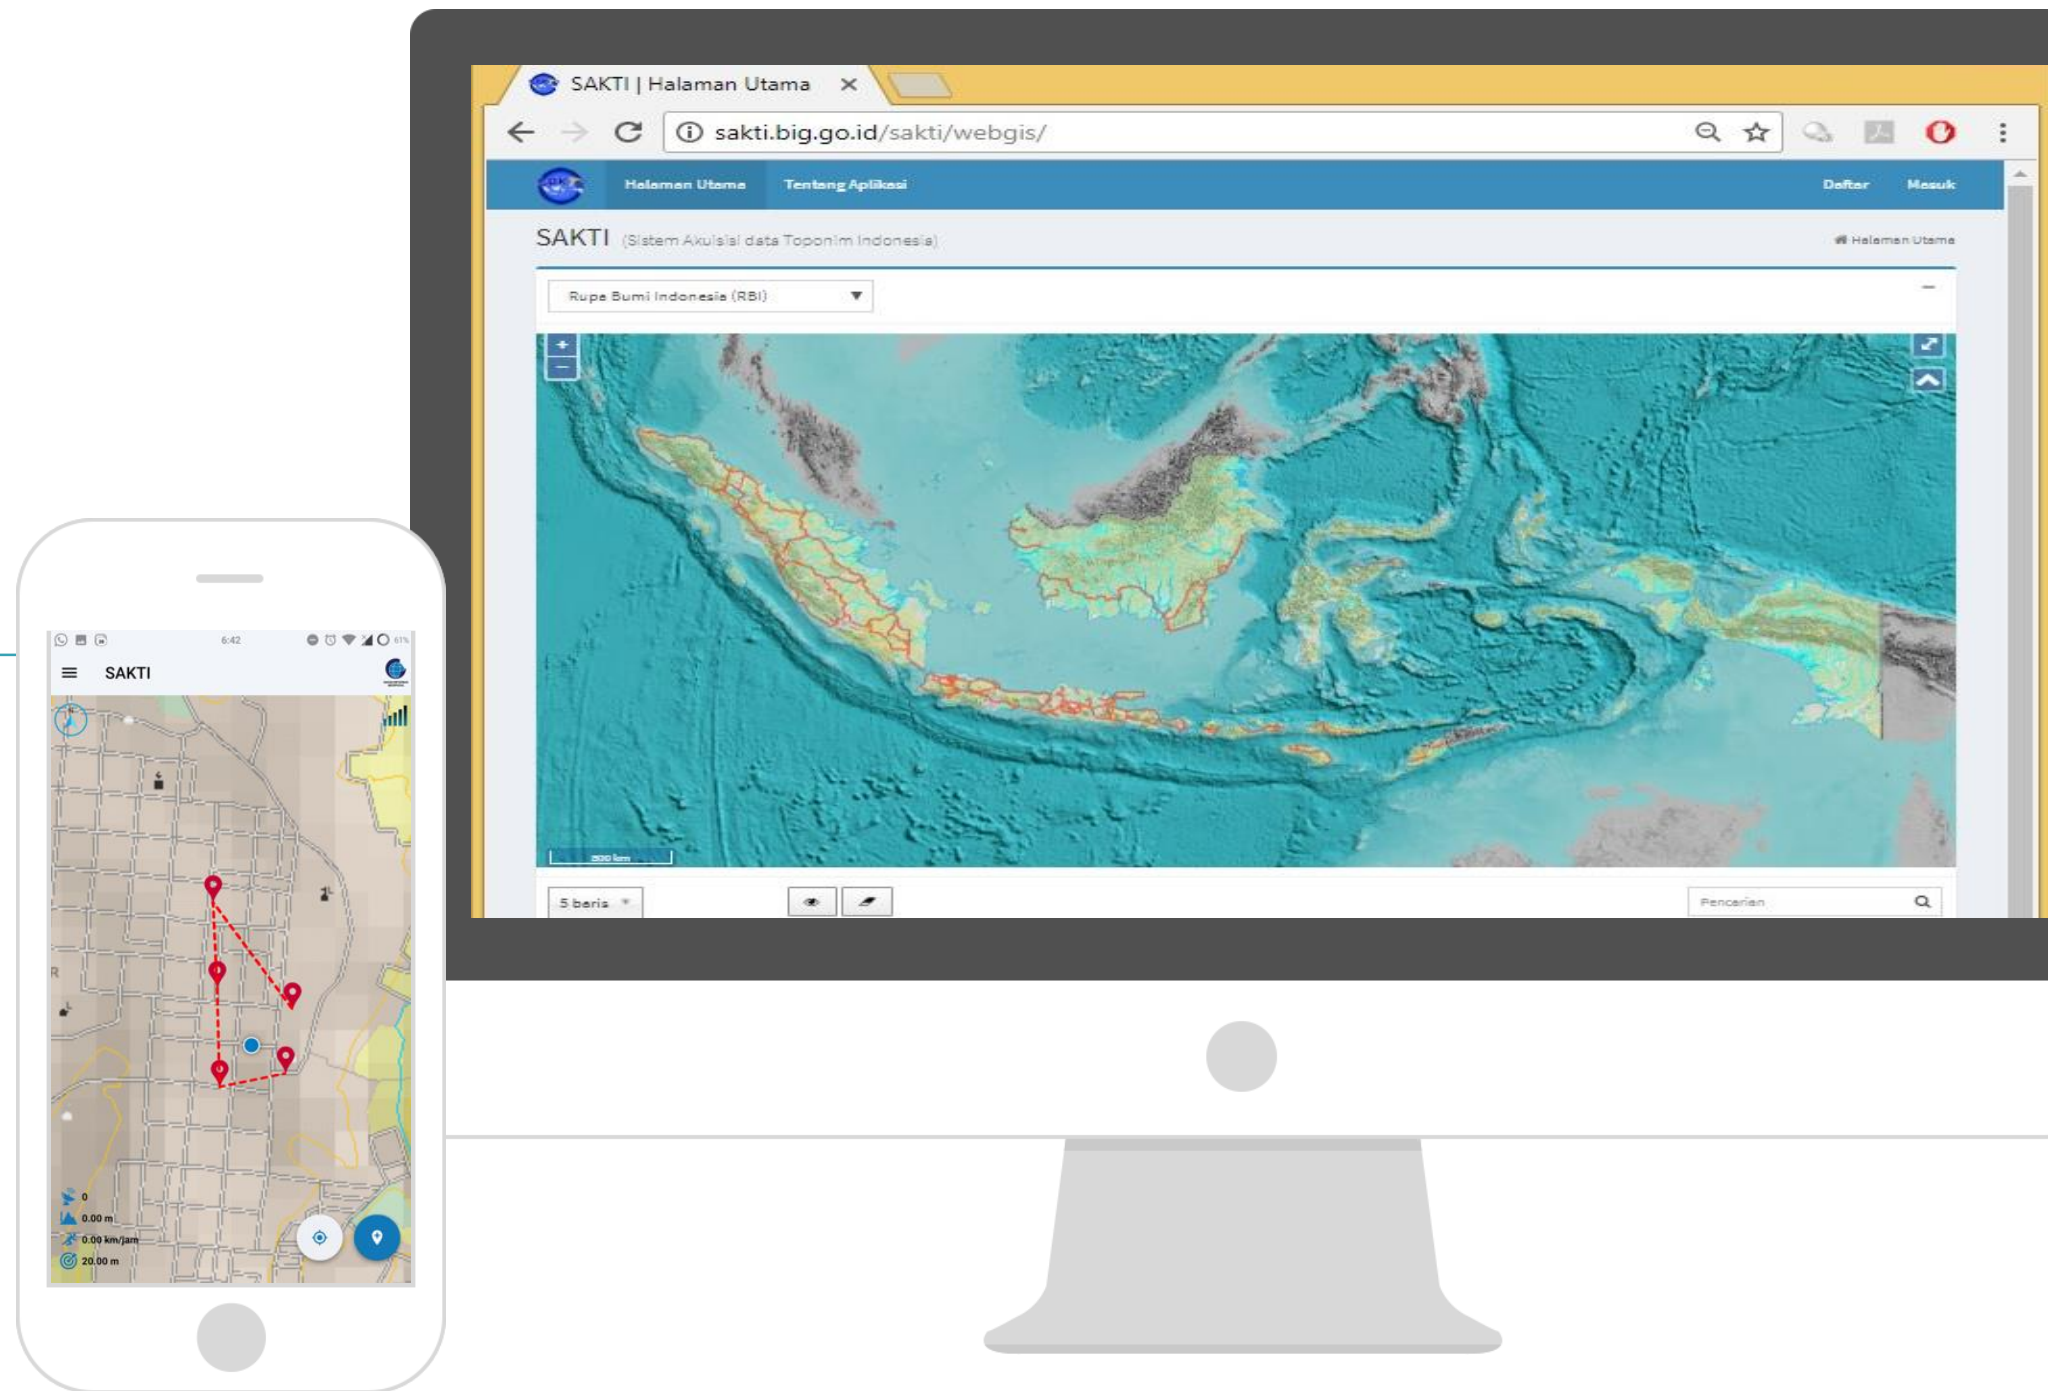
SAKTI | Halaman Utama ×

sakti.big.go.id/sakti/webgis/

Halaman Utama Tentang Aplikasi Daftar Masuk

SAKTI (Sistem Akuisisi data Toponim Indonesia) Halaman Utama

Rupa Bumi Indonesia (RBI)

+
−

500 km

5 baris

Pencarian

6:42

SAKTI

0
0.00 m
0.00 km/jam
20.00 m